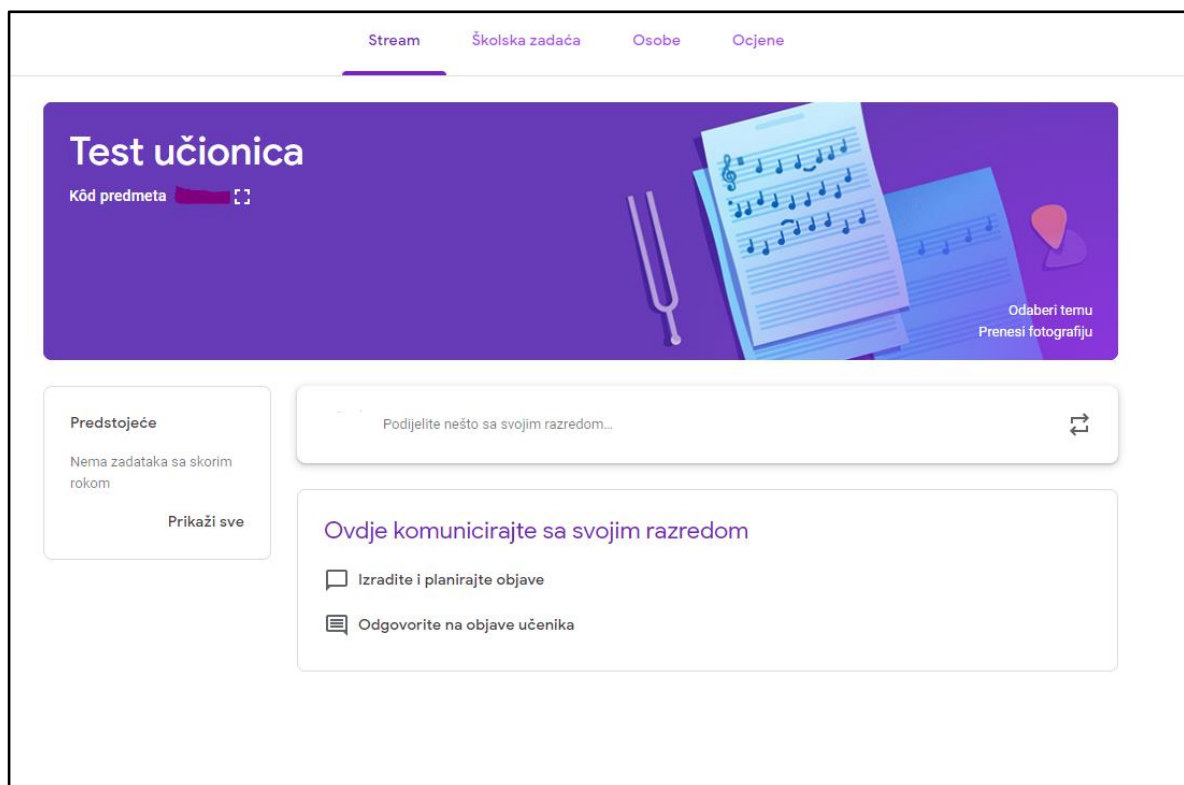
Stream Školska zadaća Osobe Ocjene

Test učionica

Kôd predmeta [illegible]

Odaberi temu
Prenesi fotografiju

Predstojeće

Nema zadataka sa skorim rokom

Prikaži sve

Podijelite nešto sa svojim razredom...

Ovdje komunicirajte sa svojim razredom

Izradite i planirajte objave

Odgovorite na objave učenika